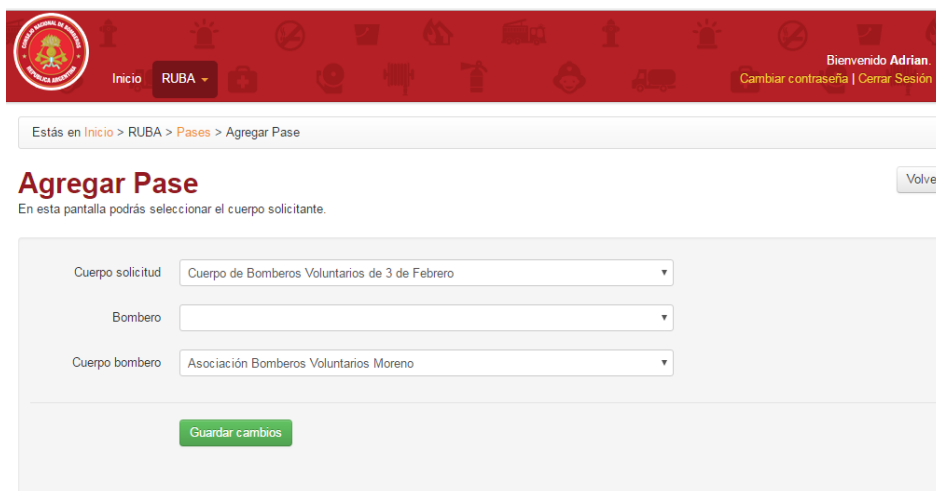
CONSEJO NACIONAL DE BOMBEROS
REPÚBLICA ARGENTINA

Inicio RUBA

Bienvenido Adrian.
Cambiar contraseña | Cerrar Sesión

Estás en Inicio > RUBA > Pases > Agregar Pase

Agregar Pase
En esta pantalla podrás seleccionar el cuerpo solicitante.

Volve

Cuerpo solicitud Cuerpo de Bomberos Voluntarios de 3 de Febrero

Bombero

Cuerpo bombero Asociación Bomberos Voluntarios Moreno

Guardar cambios